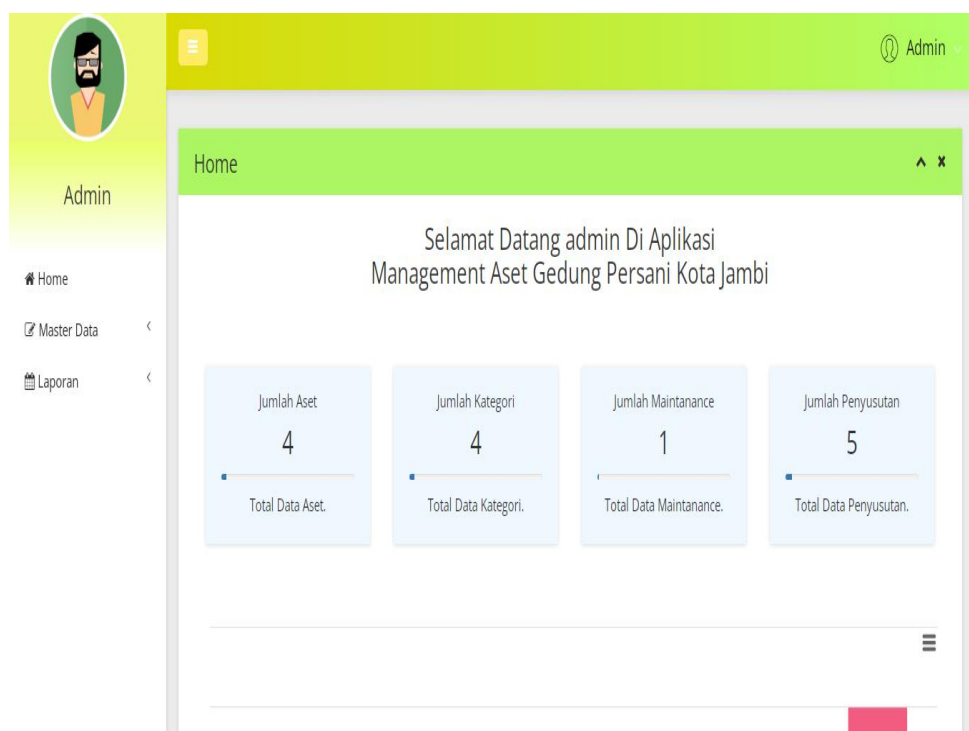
Admin

Home

Master Data

Laporan

Admin

Home

Selamat Datang admin Di Aplikasi
Management Aset Gedung Persani Kota Jambi

Jumlah Aset
4
Total Data Aset.

Jumlah Kategori
4
Total Data Kategori.

Jumlah Maintanance
1
Total Data Maintanance.

Jumlah Penyusutan
5
Total Data Penyusutan.